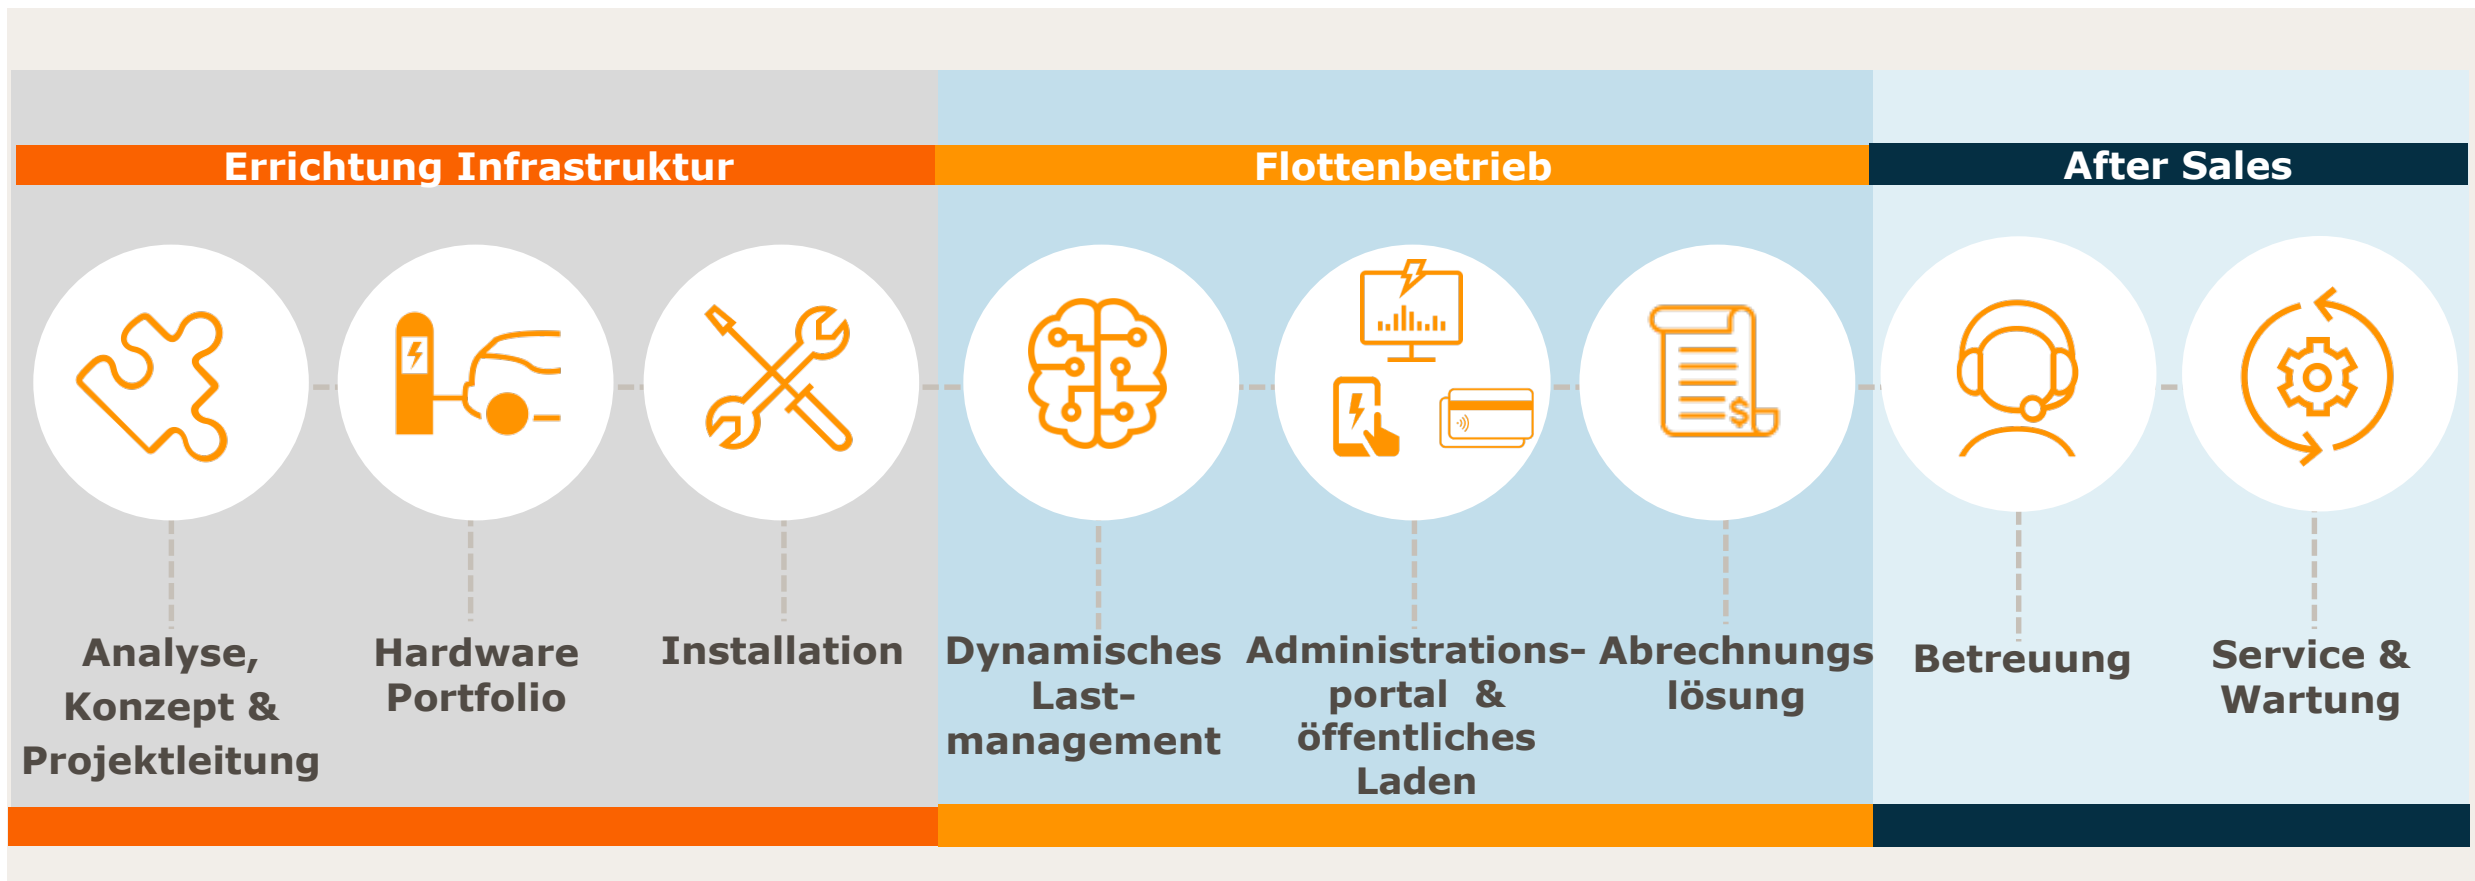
Errichtung Infrastruktur

Flottenbetrieb

After Sales

Analyse, Konzept & Projektleitung

Hardware Portfolio

Installation

Dynamisches Last-management

Administrations-portal & öffentliches Laden

Abrechnungs lösung

Betreuung

Service & Wartung